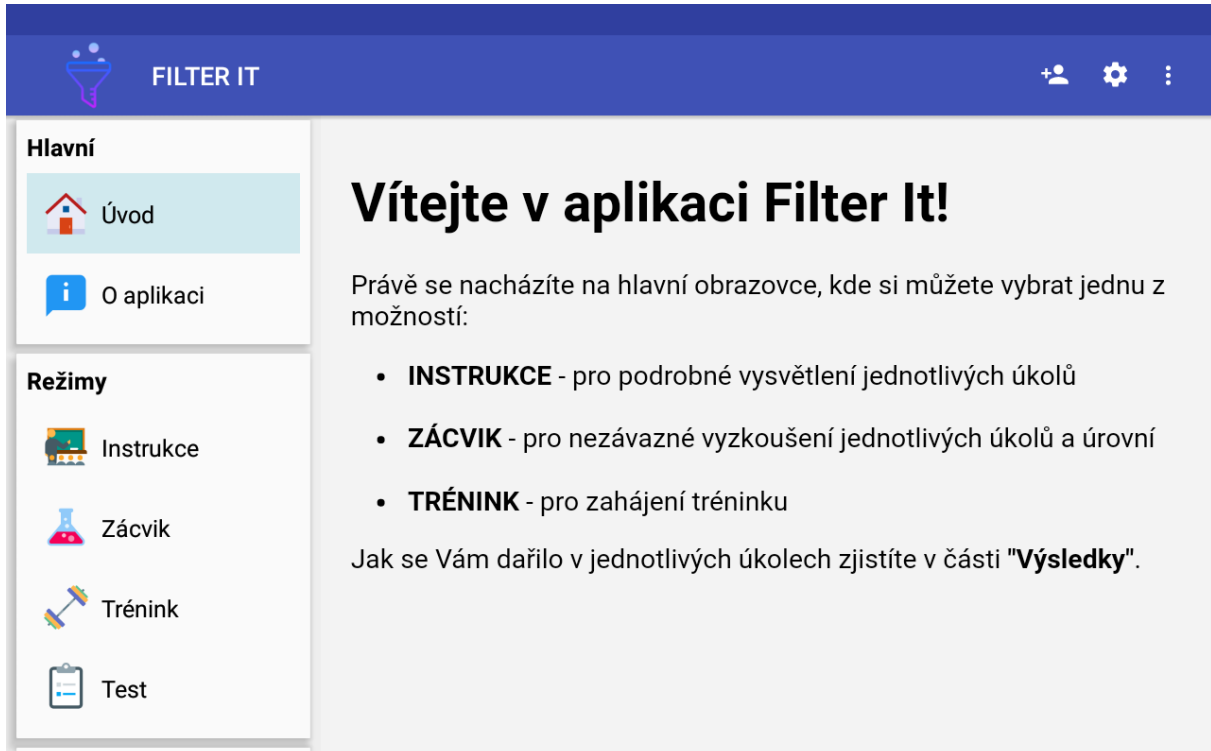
FILTER IT

Hlavní

Úvod

O aplikaci

Režimy

Instrukce

Zácvik

Trénink

Test

# Vítejte v aplikaci Filter It!

Právě se nacházíte na hlavní obrazovce, kde si můžete vybrat jednu z možností:

- **INSTRUKCE** - pro podrobné vysvětlení jednotlivých úkolů
- **ZÁCVIK** - pro nezávazné vyzkoušení jednotlivých úkolů a úrovní
- **TRÉNINK** - pro zahájení tréninku

Jak se Vám dařilo v jednotlivých úkolech zjistíte v části "**Výsledky**".